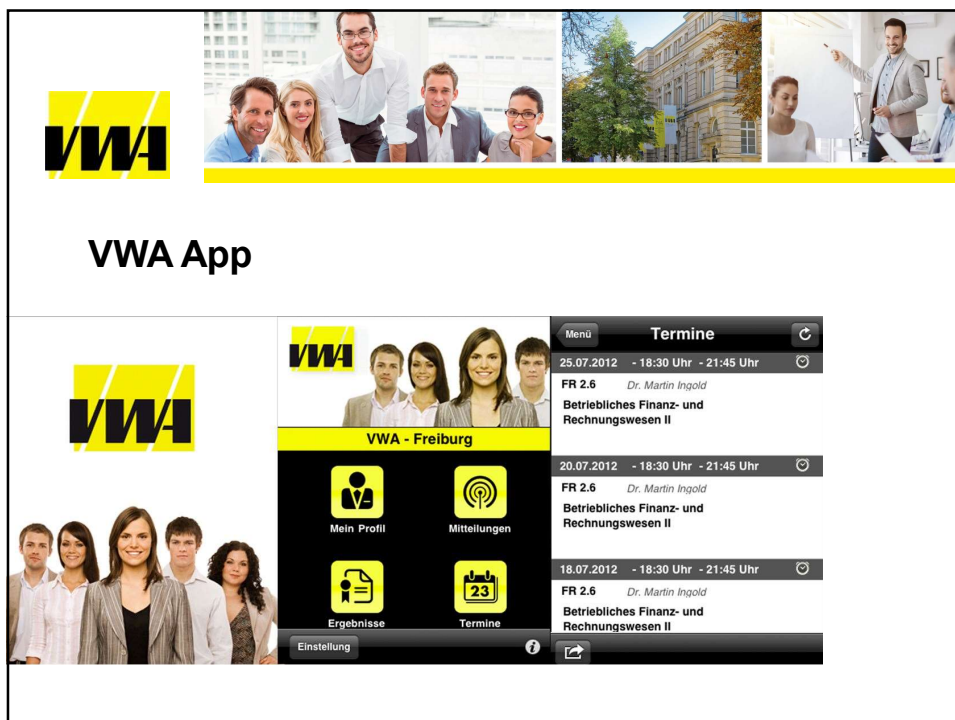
VWA

VWA App

VWA

VWA

VWA - Freiburg

Mein Profil

Mitteilungen

Ergebnisse

23

Termine

Einstellung

Menü

Termine

25.07.2012 - 18:30 Uhr - 21:45 Uhr

FR 2.6 Dr. Martin Ingold

Betriebliches Finanz- und Rechnungswesen II

20.07.2012 - 18:30 Uhr - 21:45 Uhr

FR 2.6 Dr. Martin Ingold

Betriebliches Finanz- und Rechnungswesen II

18.07.2012 - 18:30 Uhr - 21:45 Uhr

FR 2.6 Dr. Martin Ingold

Betriebliches Finanz- und Rechnungswesen II